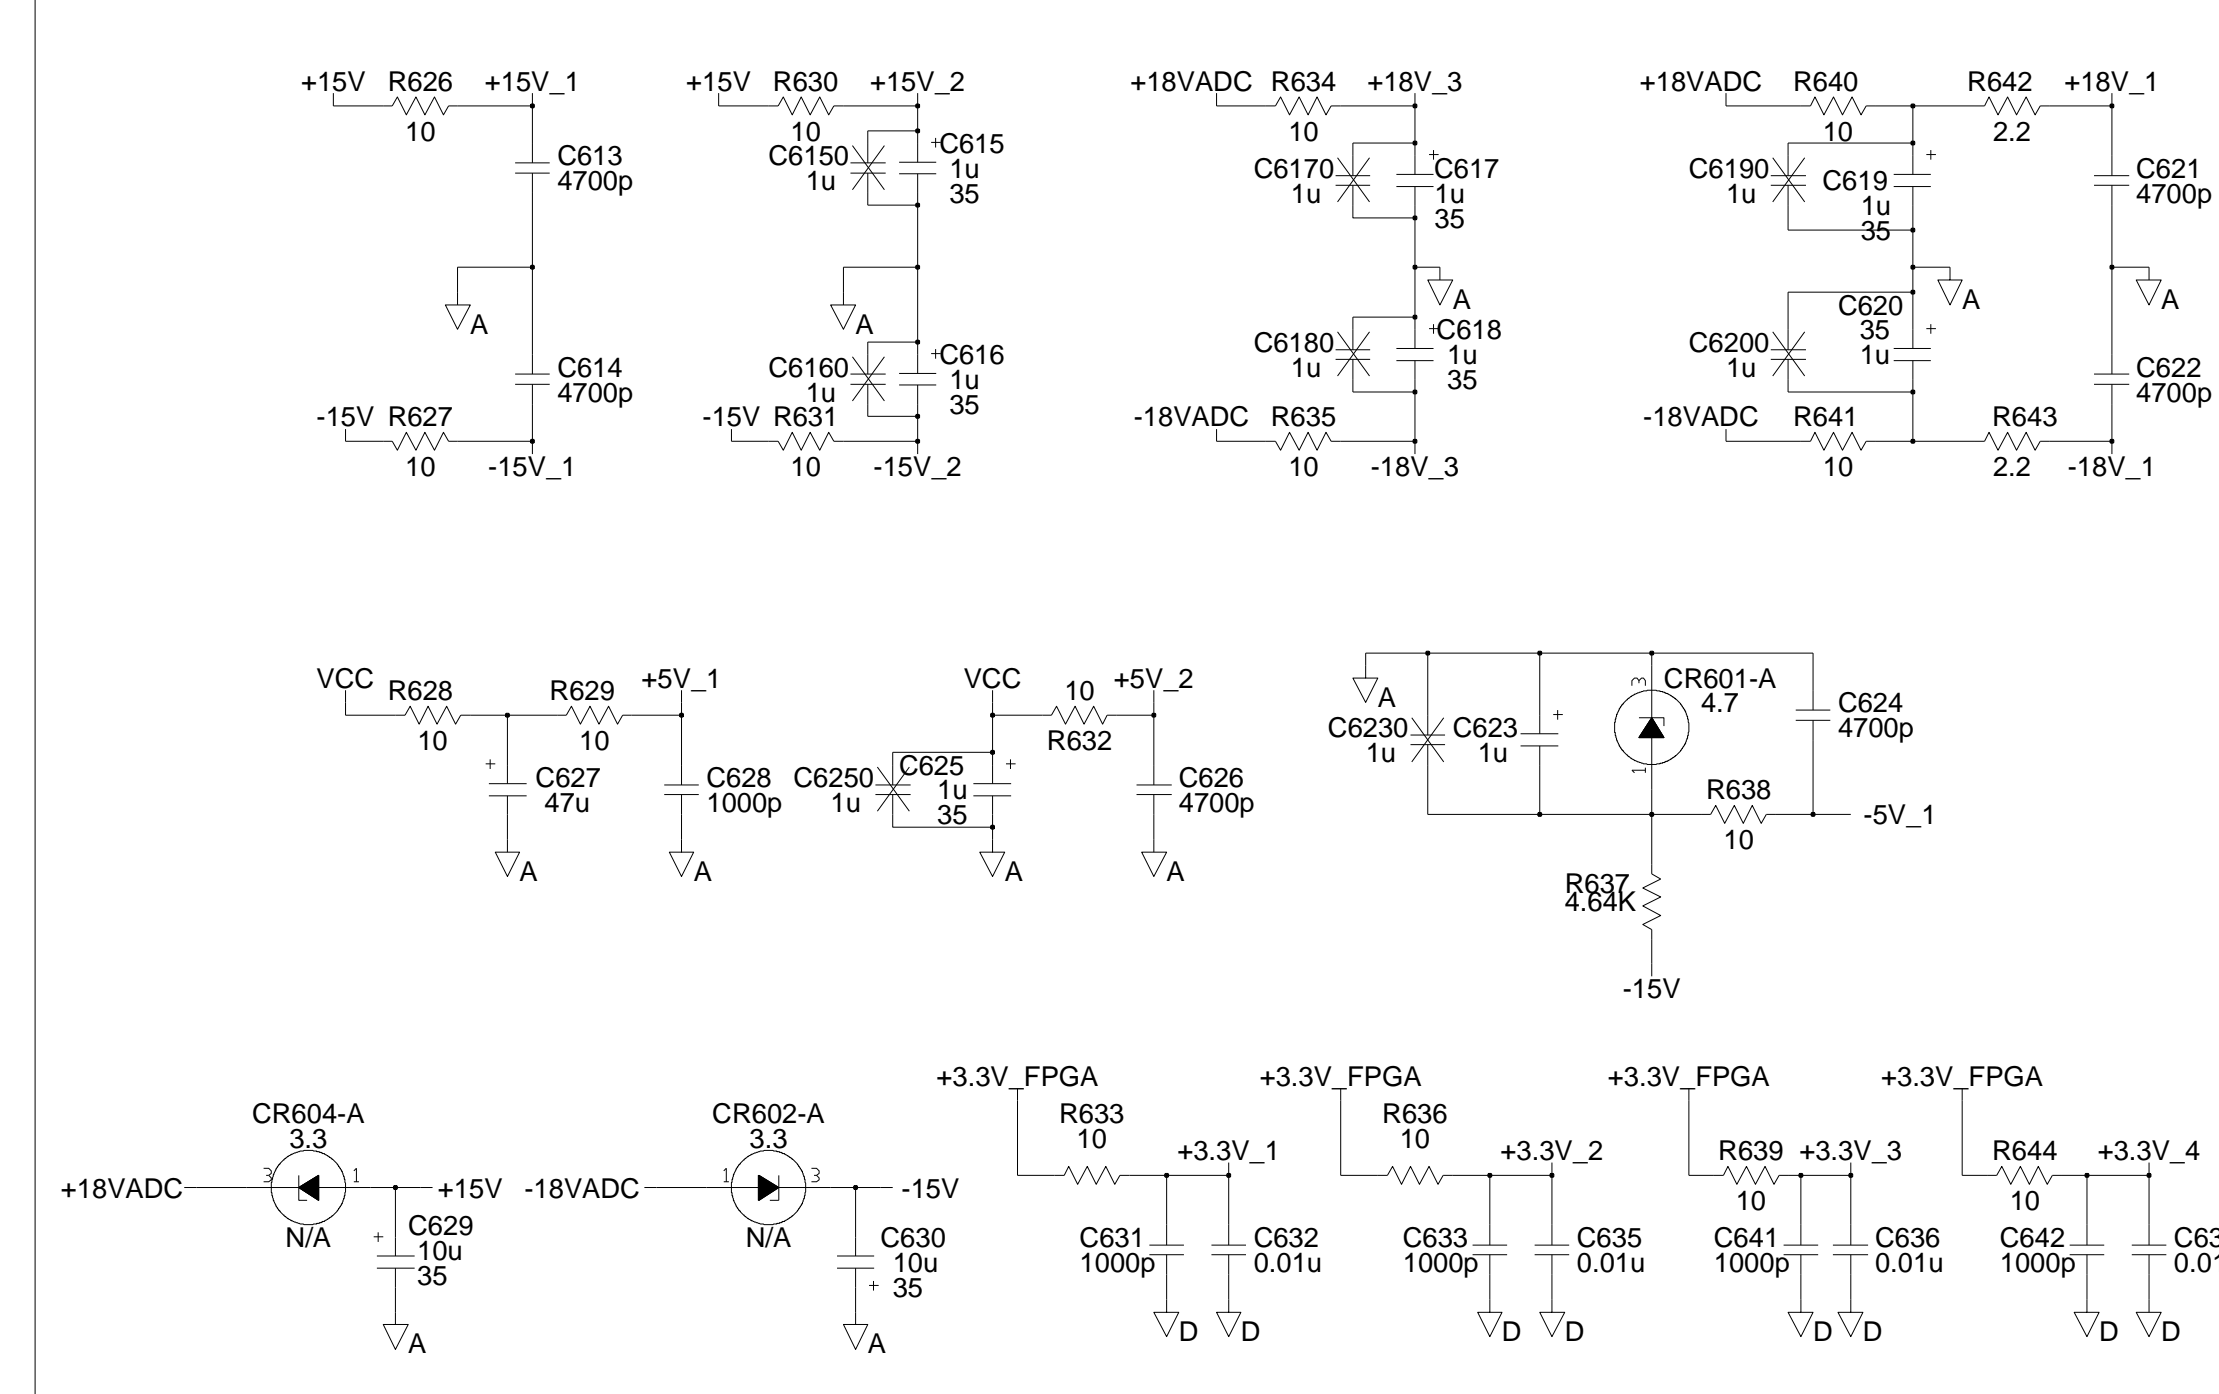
+15V R626 +15V_1
10
C613
4700p
A
C614
4700p
-15V R627
10 -15V_1

+15V R630 +15V_2
10
C6150
1u
C615
1u
35
A
C6160
1u
C616
1u
35
-15V R631
10 -15V_2

+18VADC R634 +18V_3
10
C6170
1u
C617
1u
35
A
C6180
1u
C618
1u
35
-18VADC R635
10 -18V_3

+18VADC R640 R642 +18V_1
10 2.2
C6190
1u
C619
1u
35
C621
4700p
A
A
C6200
1u
C620
35
1u
C622
4700p
-18VADC R641 R643
10 2.2 -18V_1

VCC R628 R629 +5V_1
10 10
C627
47u
C628
1000p
A A

VCC 10 +5V_2
R632
C6250
1u
C625
1u
35
C626
4700p
A A

A
C6230
1u
C623
1u
CR601-A
4.7
3
1
C624
4700p
R638
10
-5V_1
R637
4.64K
-15V

CR604-A
3.3
+18VADC 3 1 +15V
N/A
C629
10u
35
A

CR602-A
3.3
-18VADC 1 3 -15V
N/A
C630
10u
35
A

+3.3V_FPGA
R633
10
+3.3V_1
C631
1000p
C632
0.01u
D D

+3.3V_FPGA
R636
10
+3.3V_2
C633
1000p
C635
0.01u
D D

+3.3V_FPGA
R639 +3.3V_3
10
C641
1000p
C636
0.01u
D D

+3.3V_FPGA
R644 +3.3V_4
10
C642
1000p
C63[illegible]
0.0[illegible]
D D